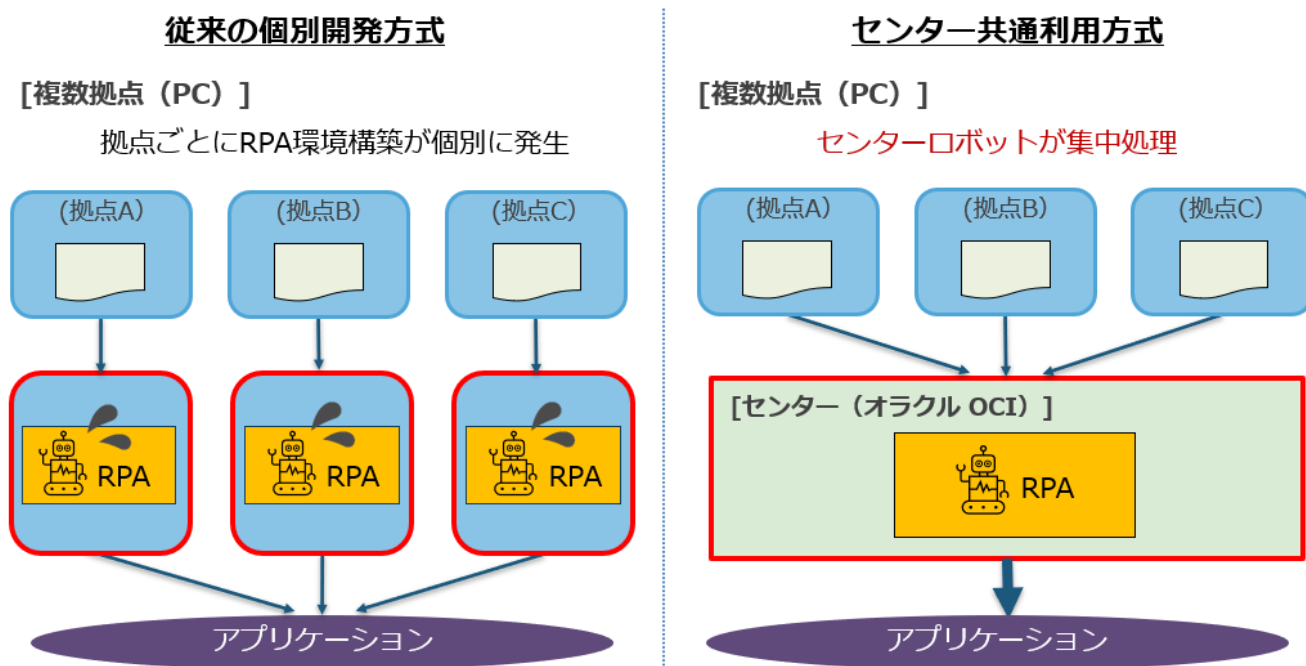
従来の個別開発方式

[複数拠点（PC）]

拠点ごとにRPA環境構築が個別に発生

(拠点A)

(拠点B)

(拠点C)

RPA

RPA

RPA

アプリケーション

センター共通利用方式

[複数拠点（PC）]

センターロボットが集中処理

(拠点A)

(拠点B)

(拠点C)

[センター（オラクル OCI）]

RPA

アプリケーション